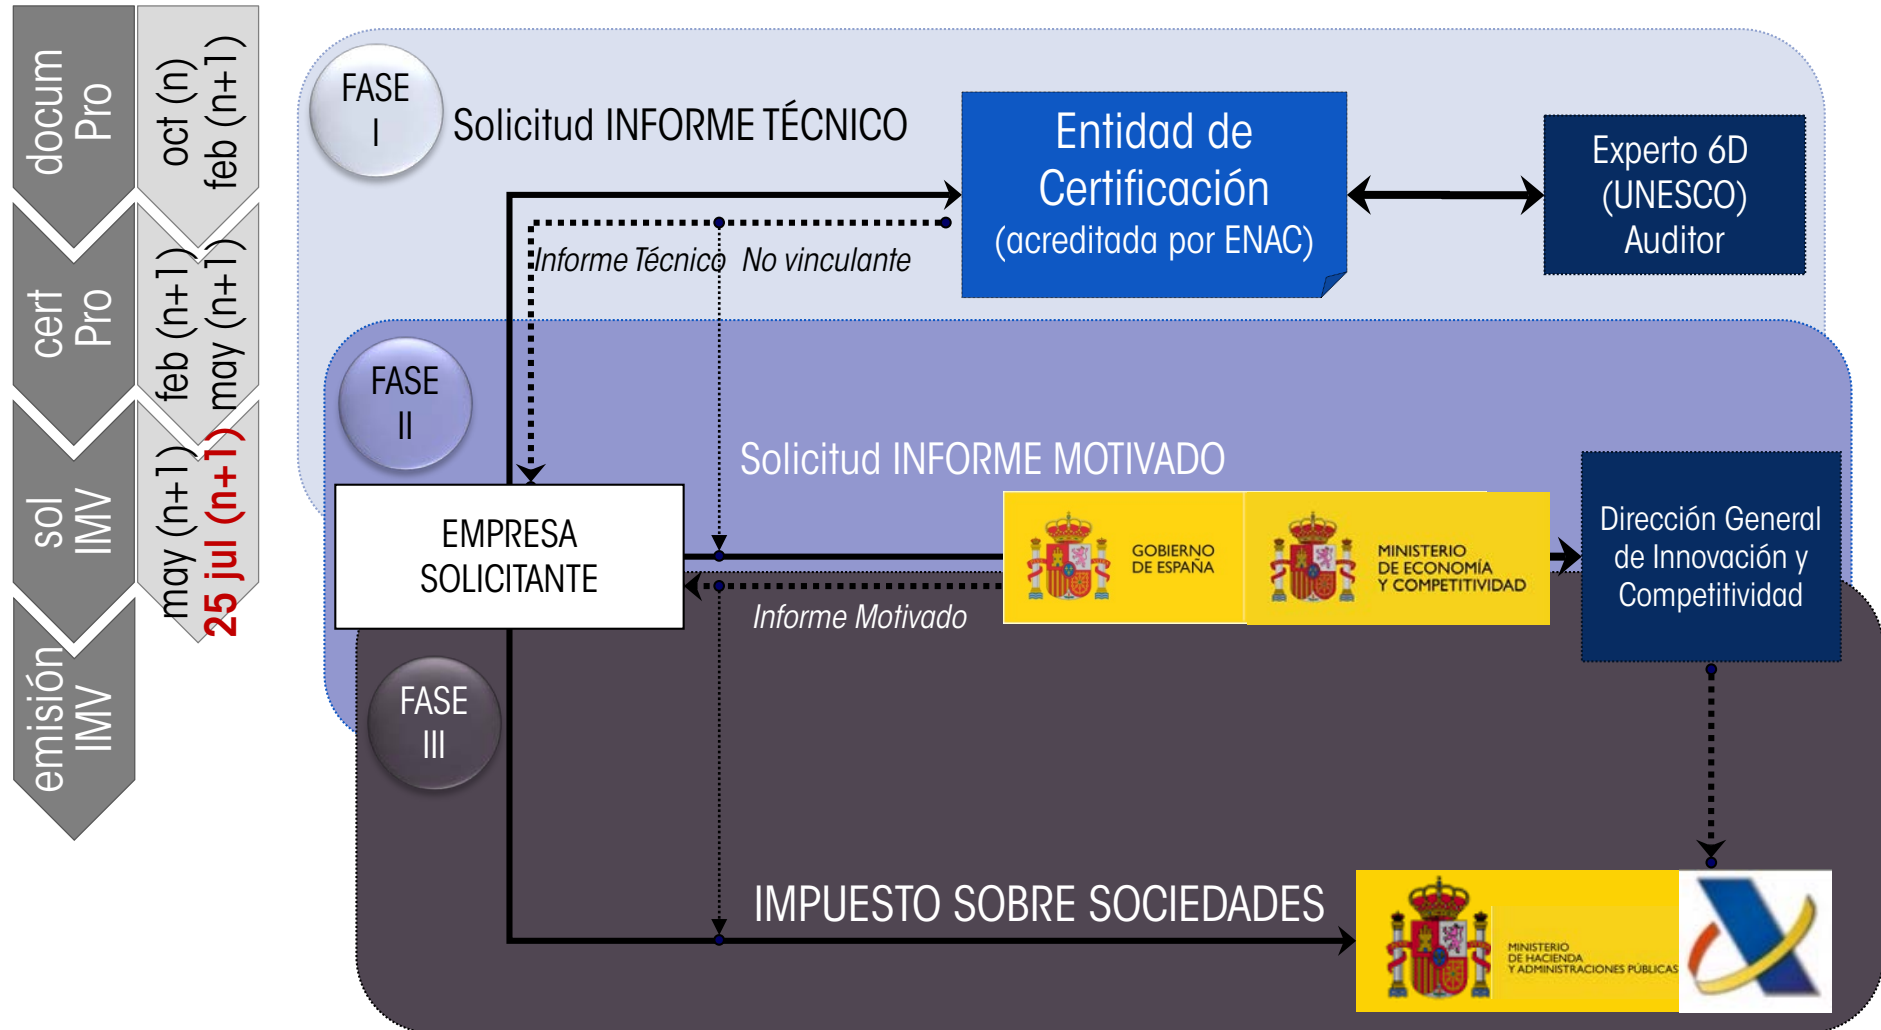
docum Pro

oct (n) feb (n+1)

cert Pro

feb (n+1) may (n+1)

sol IMV

may (n+1) 25 jul (n+1)

emisión IMV

FASE I

Solicitud INFORME TÉCNICO

Entidad de Certificación (acreditada por ENAC)

Experto 6D (UNESCO) Auditor

Informe Técnico No vinculante

FASE II

Solicitud INFORME MOTIVADO

EMPRESA SOLICITANTE

GOBIERNO DE ESPAÑA

MINISTERIO DE ECONOMÍA Y COMPETITIVIDAD

Dirección General de Innovación y Competitividad

Informe Motivado

FASE III

IMPUESTO SOBRE SOCIEDADES

MINISTERIO DE HACIENDA Y ADMINISTRACIONES PÚBLICAS